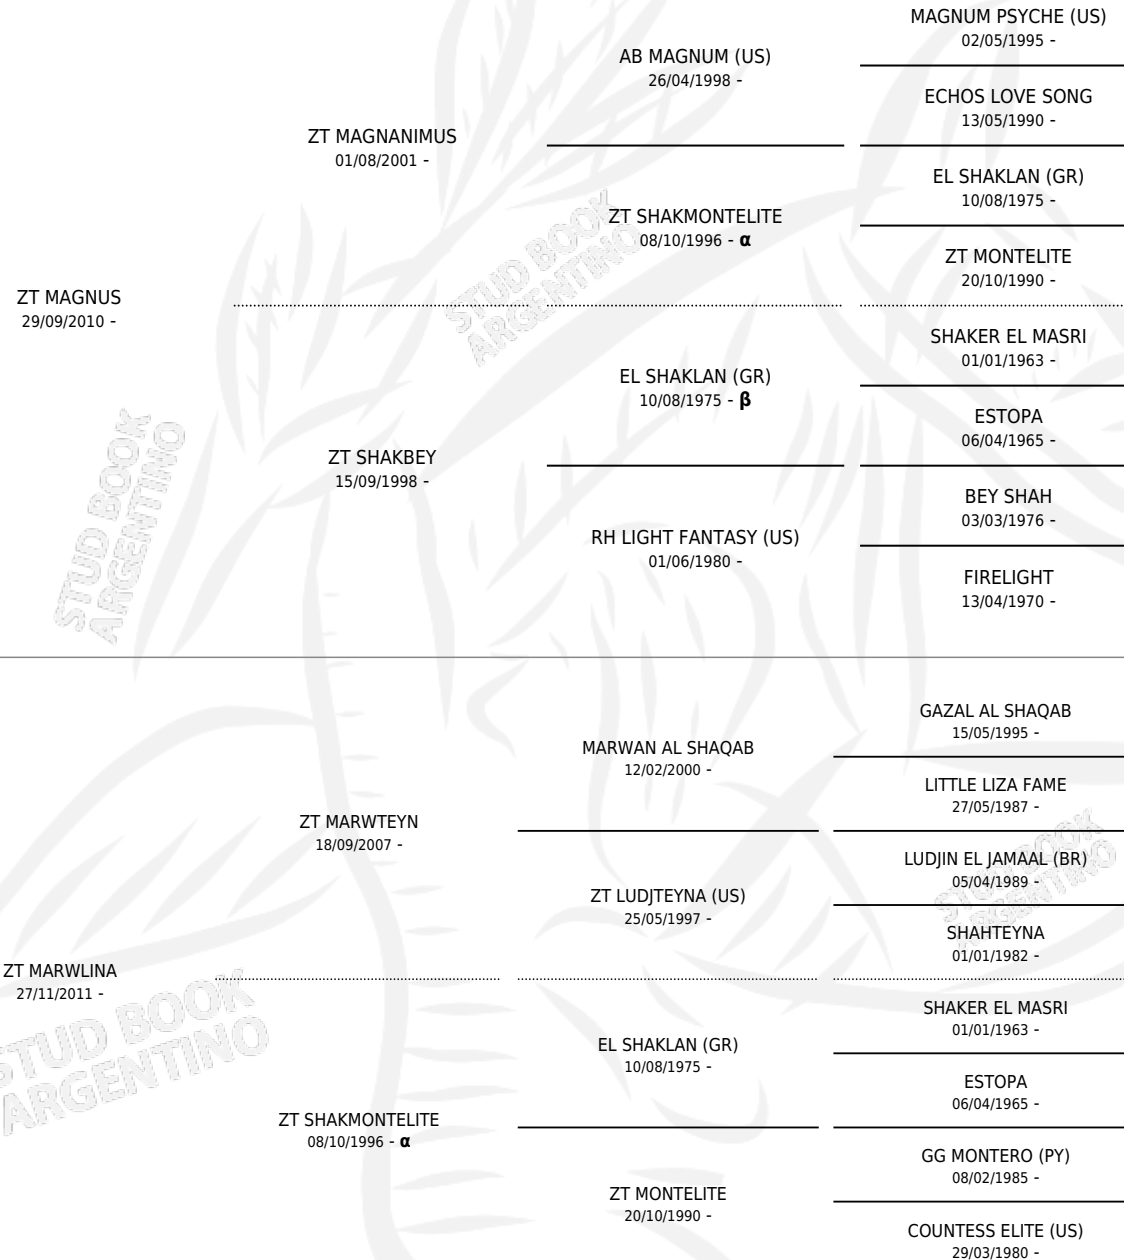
MAGNUM PSYCHE (US)
02/05/1995 -

AB MAGNUM (US)
26/04/1998 -

ECHOS LOVE SONG
13/05/1990 -

ZT MAGNANIMUS
01/08/2001 -

EL SHAKLAN (GR)
10/08/1975 -

ZT SHAKMONTELITE
08/10/1996 - α

ZT MONTELITE
20/10/1990 -

ZT MAGNUS
29/09/2010 -

SHAKER EL MASRI
01/01/1963 -

EL SHAKLAN (GR)
10/08/1975 - β

ESTOPA
06/04/1965 -

ZT SHAKBEY
15/09/1998 -

BEY SHAH
03/03/1976 -

RH LIGHT FANTASY (US)
01/06/1980 -

FIRELIGHT
13/04/1970 -

GAZAL AL SHAQAB
15/05/1995 -

MARWAN AL SHAQAB
12/02/2000 -

LITTLE LIZA FAME
27/05/1987 -

ZT MARWTEYN
18/09/2007 -

LUDJIN EL JAMAAL (BR)
05/04/1989 -

ZT LUDJTEYNA (US)
25/05/1997 -

SHAHTEYNA
01/01/1982 -

ZT MARWLINA
27/11/2011 -

SHAKER EL MASRI
01/01/1963 -

EL SHAKLAN (GR)
10/08/1975 -

ESTOPA
06/04/1965 -

ZT SHAKMONTELITE
08/10/1996 - α

GG MONTERO (PY)
08/02/1985 -

ZT MONTELITE
20/10/1990 -

COUNTESS ELITE (US)
29/03/1980 -

STUD BOOK ARGENTINO